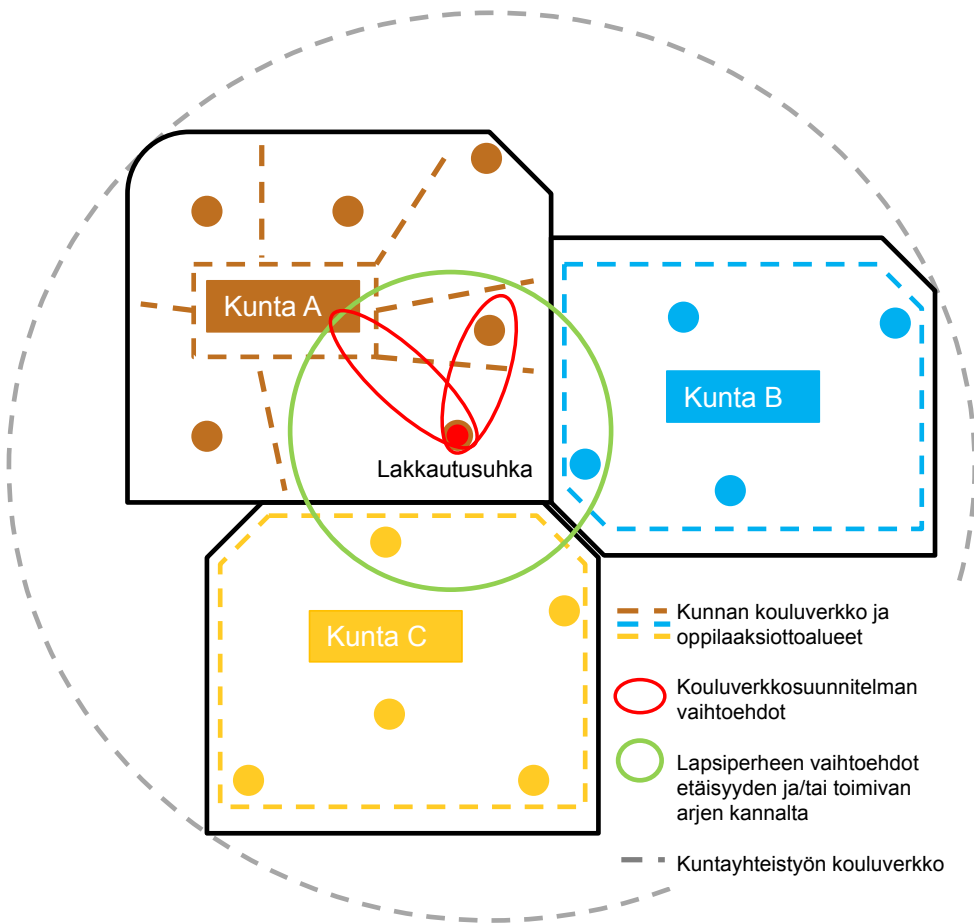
Kunta A

Lakkautusuhka

Kunta B

Kunta C

Kunnan kouluverkko ja oppilaaksiottoalueet

Kouluverkkosuunnitelman vaihtoehdot

Lapsiperheen vaihtoehdot etäisyyden ja/tai toimivan arjen kannalta

Kuntayhteistyön kouluverkko